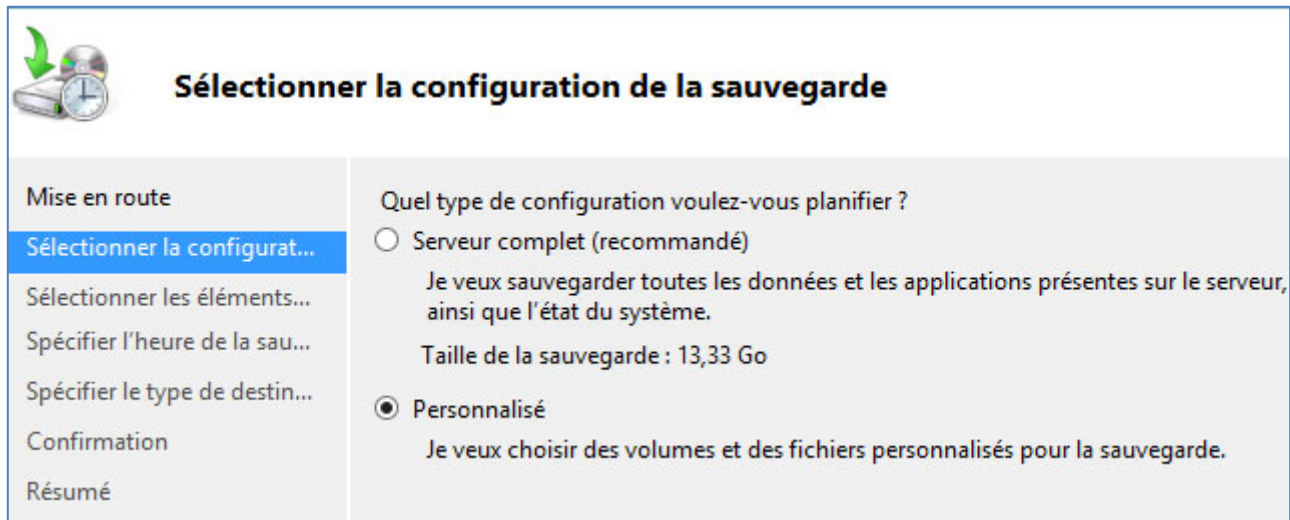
Sélectionner la configuration de la sauvegarde

Mise en route
Sélectionner la configurat...
Sélectionner les éléments...
Spécifier l'heure de la sau...
Spécifier le type de destin...
Confirmation
Résumé

Quel type de configuration voulez-vous planifier ?

Serveur complet (recommandé)

Je veux sauvegarder toutes les données et les applications présentes sur le serveur, ainsi que l'état du système.

Taille de la sauvegarde : 13,33 Go

Personnalisé

Je veux choisir des volumes et des fichiers personnalisés pour la sauvegarde.